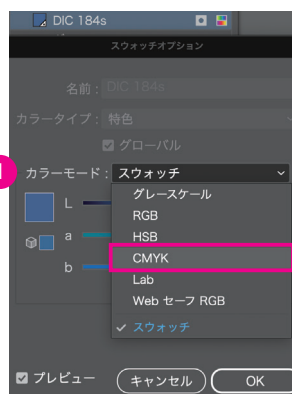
DIC 184s

スウォッチオプション

名前：DIC 184s

カラータイプ：特色

グローバル

カラーモード：スウォッチ

L

a

b

グレースケール

RGB

HSB

CMYK

Lab

Web セーフ RGB

✓ スウォッチ

プレビュー

キャンセル

OK